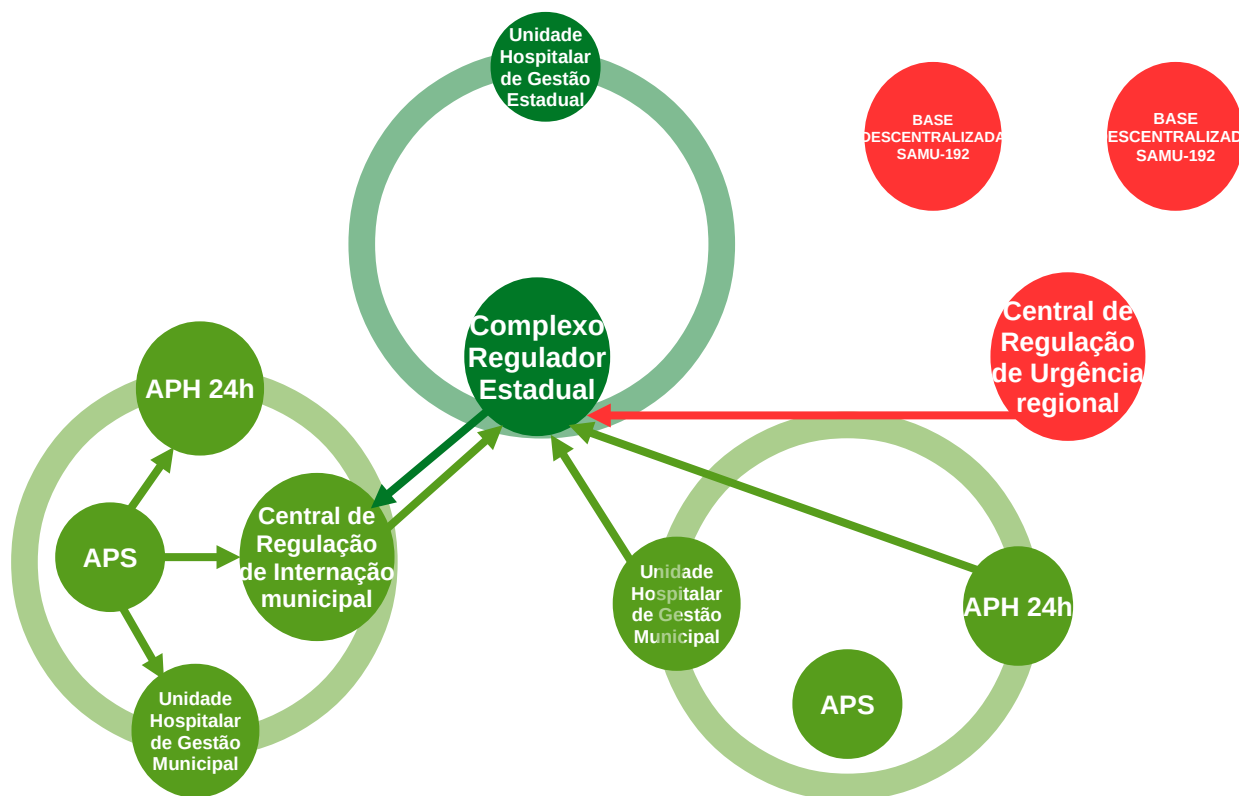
Unidade Hospitalar de Gestão Estadual

BASE DESCENTRALIZADA SAMU-192

BASE DESCENTRALIZAD SAMU-192

Complexo Regulador Estadual

Central de Regulação de Urgência regional

APH 24h

APS

Central de Regulação de Internação municipal

Unidade Hospitalar de Gestão Municipal

Unidade Hospitalar de Gestão Municipal

APH 24h

APS